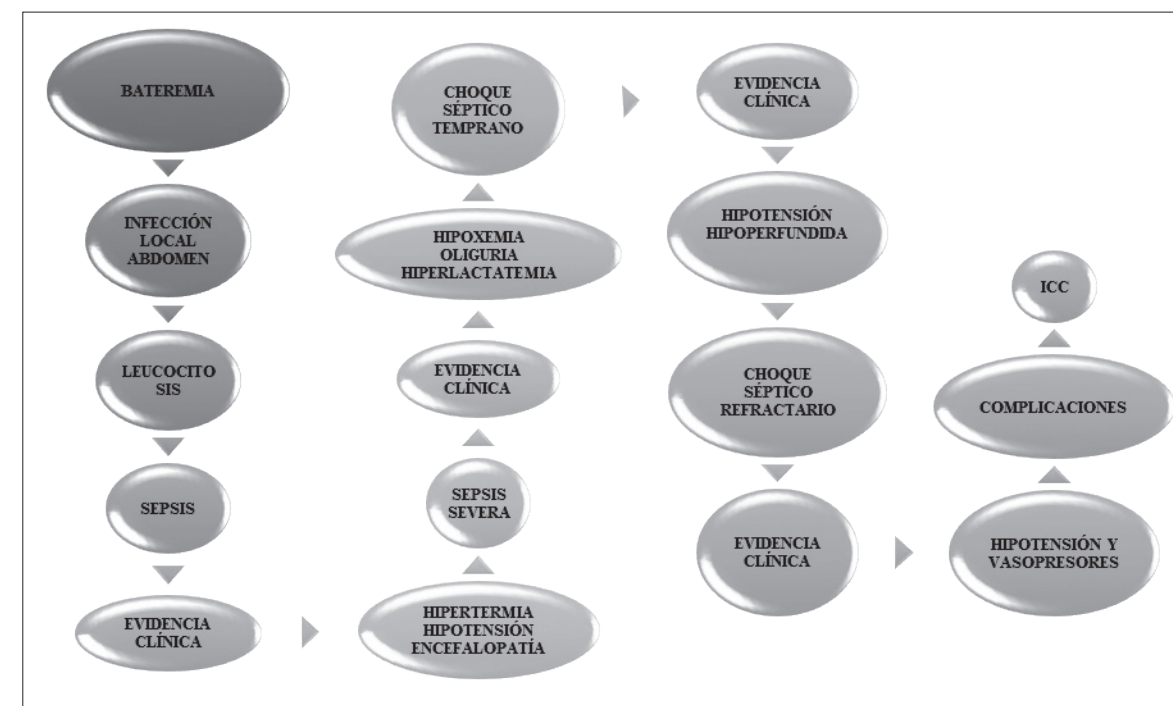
BATEREMIA

INFECCIÓN LOCAL ABDOMEN

LEUCOCITO SIS

SEPSIS

EVIDENCIA CLÍNICA

HIPERTERMIA HIPOTENSIÓN ENCEFALOPATÍA

SEPSIS SEVERA

EVIDENCIA CLÍNICA

HIPOXEMIA OLIGURIA HIPERLACTATEMIA

CHOQUE SÉPTICO TEMPRANO

EVIDENCIA CLÍNICA

HIPOTENSIÓN HIPOPERFUNDIDA

CHOQUE SÉPTICO REFRACTARIO

EVIDENCIA CLÍNICA

HIPOTENSIÓN Y VASOPRESORES

COMPLICACIONES

ICC